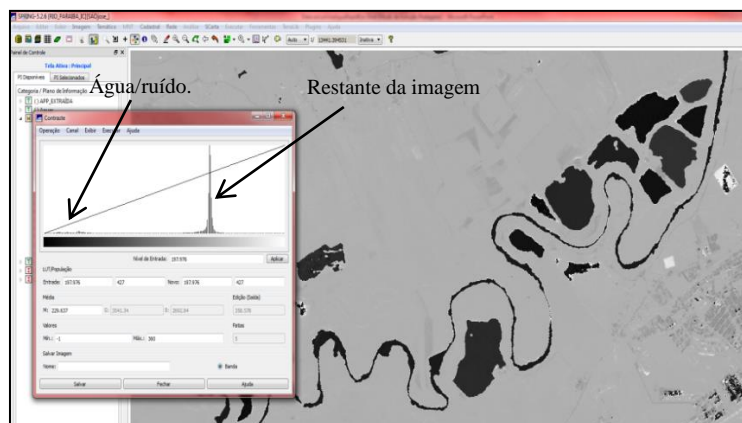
SPRING-5.2.6 [RIO_PARAIBA_ICI][OAD]ice_]

Painel de Controle

Tela Ativa : Principal

PI Disponíveis PI Selecionados

Categoria / Plano de Informação

APP_EXTRAIDA

Água/ruído.

Restante da imagem

Contraste

Operação Canal Exibir Executar Ajuda

Nível de Entrada: 167.976

Aplicar

LUT/Equalização

Entrada: 167.976

427

Novo: 167.976

427

Média

Edição (Saída)

Mi: 226.637

Valores

Faixas

Mín.: -1

Máx.: 360

Salvar Imagem

Nome:

Banda

Salvar

Fechar

Ajuda